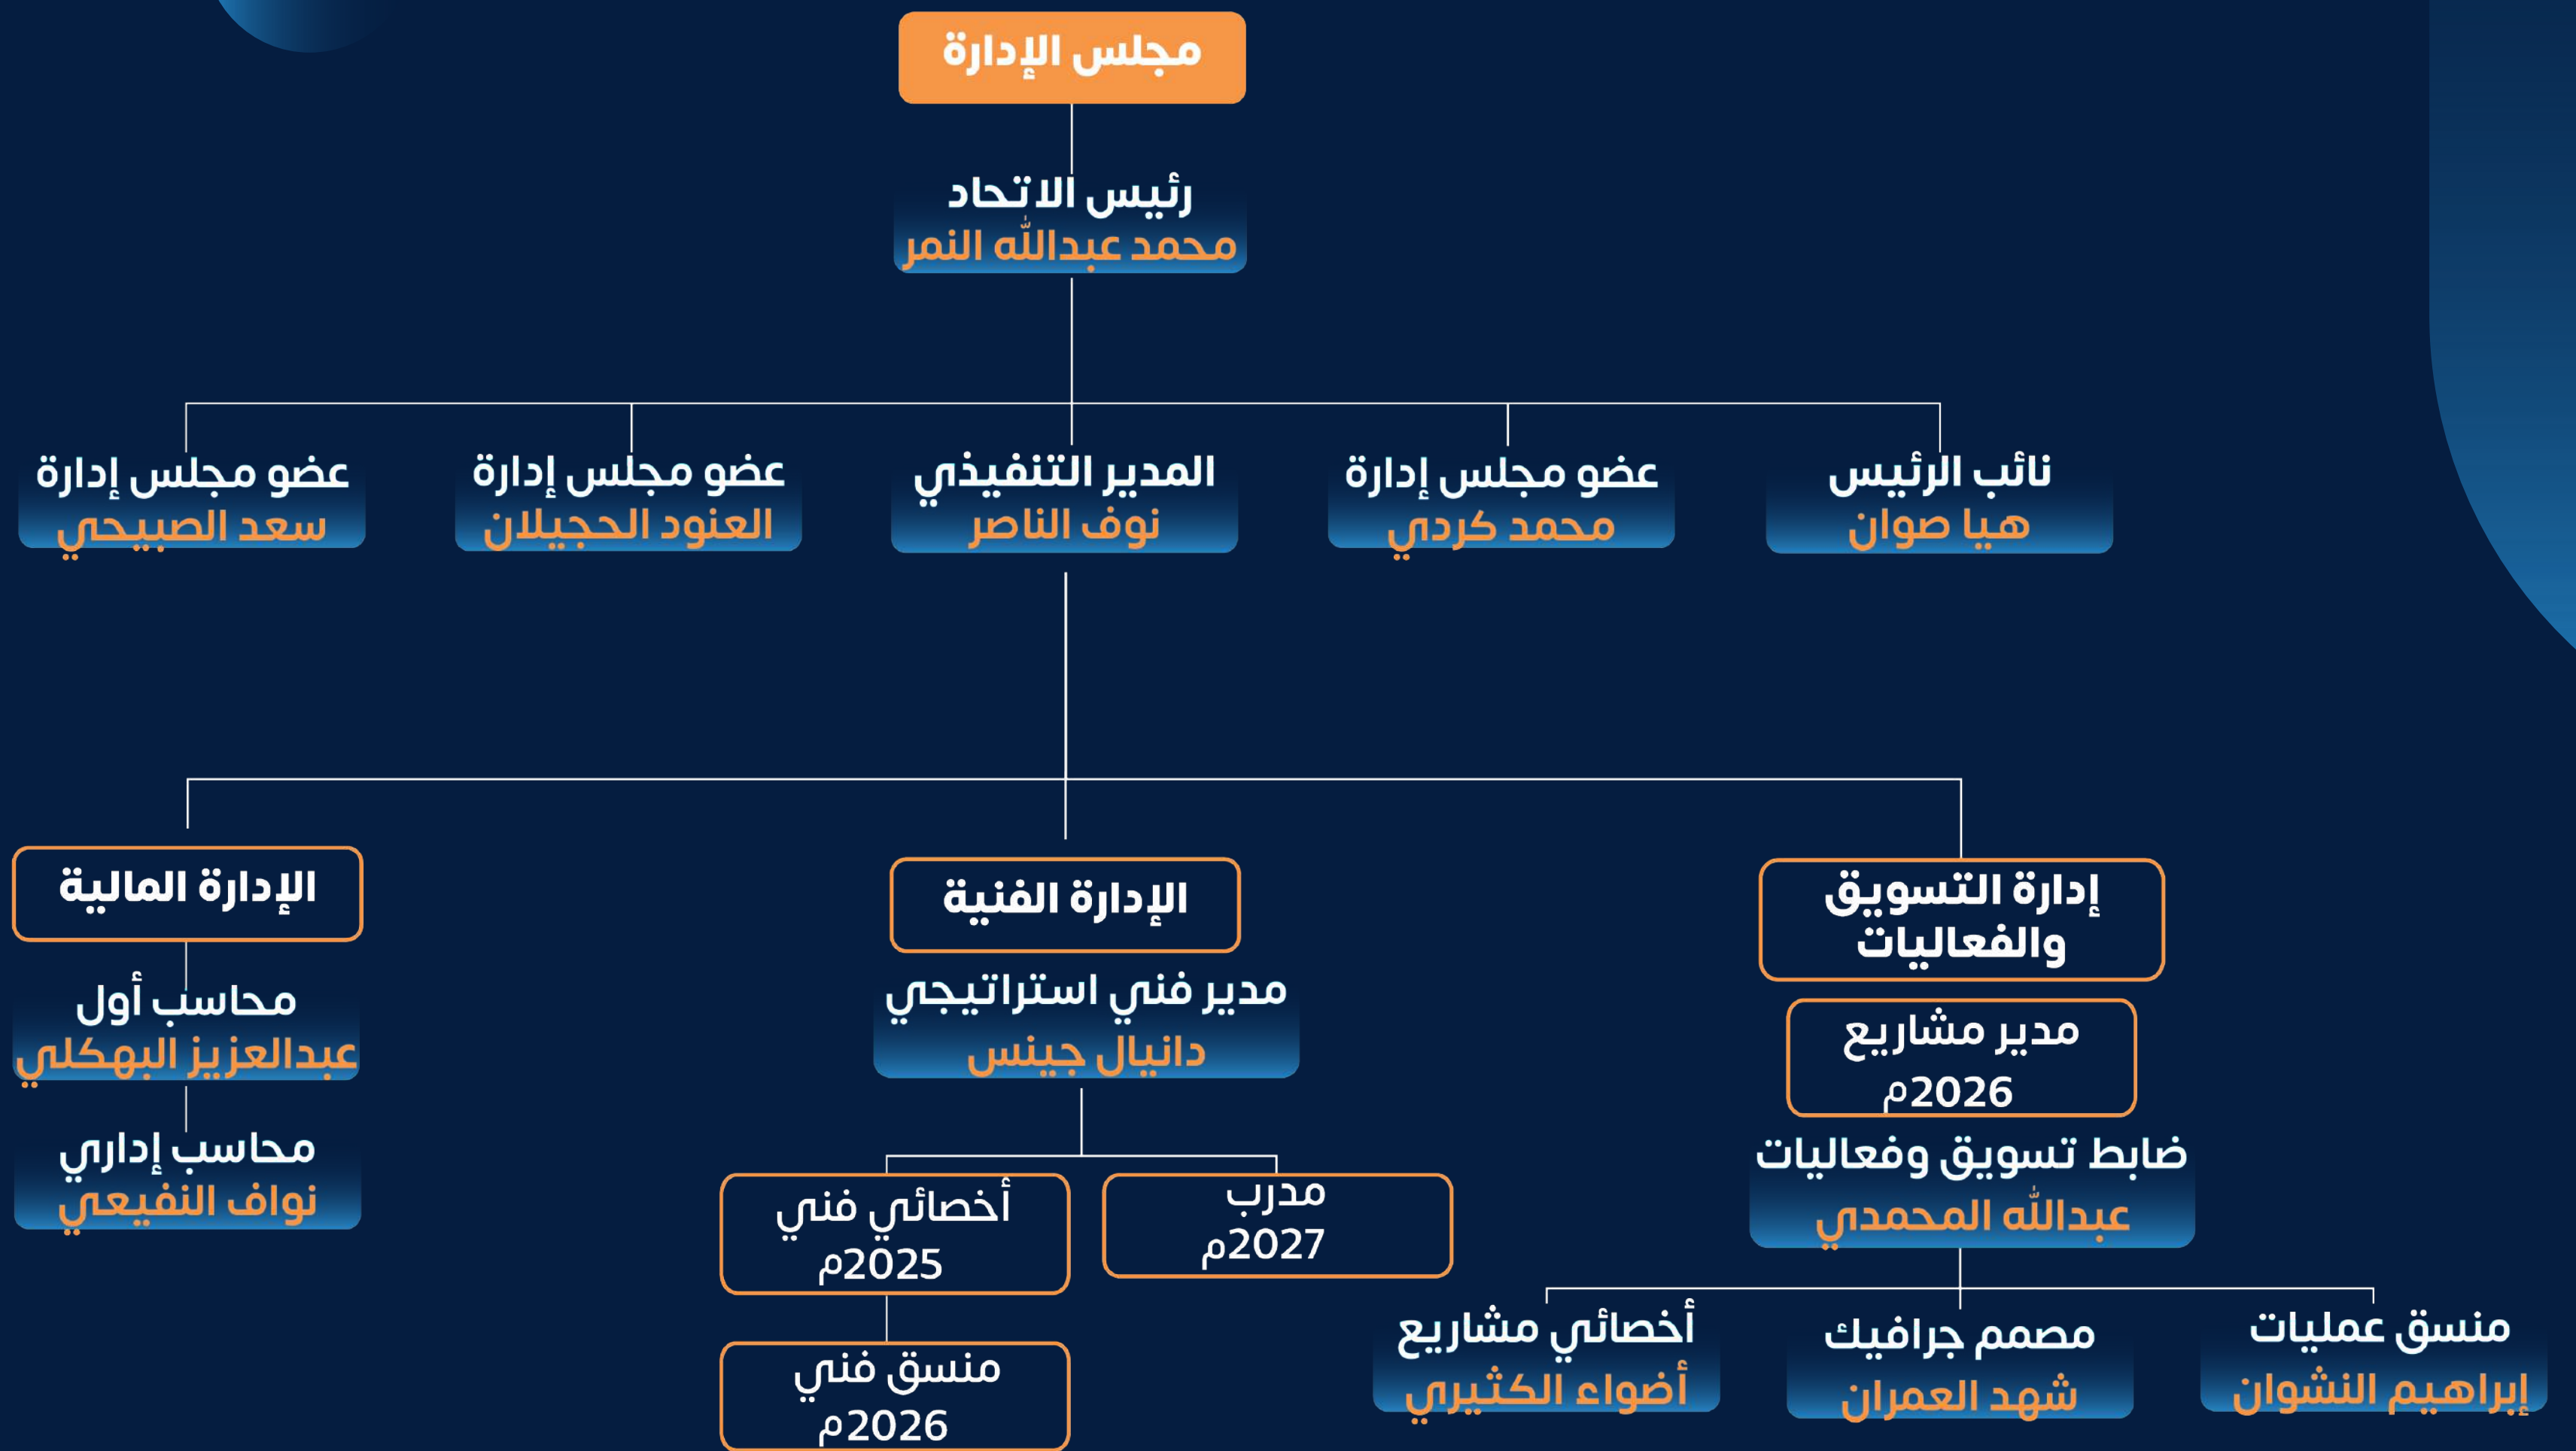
مجلس الإدارة

رئيس الاتحاد
محمد عبدالله النمر

نائب الرئيس
هيا صوان

عضو مجلس إدارة
محمد كردي

المدير التنفيذي
نوف الناصر

عضو مجلس إدارة
العنود الحجيلان

عضو مجلس إدارة
سعد الصبيحي

إدارة التسويق والفعاليات

مدير مشاريع
2026م

ضابط تسويق وفعاليات
عبدالله المحمدي

منسق عمليات
إبراهيم النشوان

مصمم جرافيك
شهد العمران

أخصائي مشاريع
أضواء الكثيري

الإدارة الفنية

مدير فني استراتيجي
دانيال جينس

مدرب
2027م

أخصائي فني
2025م

منسق فني
2026م

الإدارة المالية

محاسب أول
عبدالعزيز البهكلي

محاسب إداري
نواف النفيعي